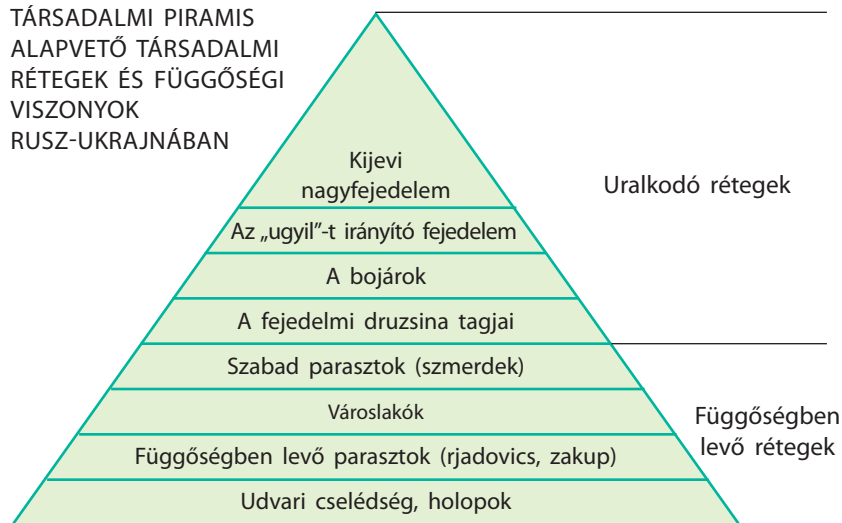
TÁRSADALMI PIRAMIS
ALAPVETŐ TÁRSADALMI RÉTEGEK ÉS FÜGGŐSÉGI VISZONYOK RUSZ-UKRAJNÁBAN

Kijevi nagyfejedelem

Az „ugyil”-t irányító fejedelem

A bojárok

A fejedelmi druzsina tagjai

Szabad parasztok (szmerdek)

Városlakók

Függőségben levő parasztok (rjadovics, zakup)

Udvari cselédség, holopok

Uralkodó rétegek

Függőségben levő rétegek